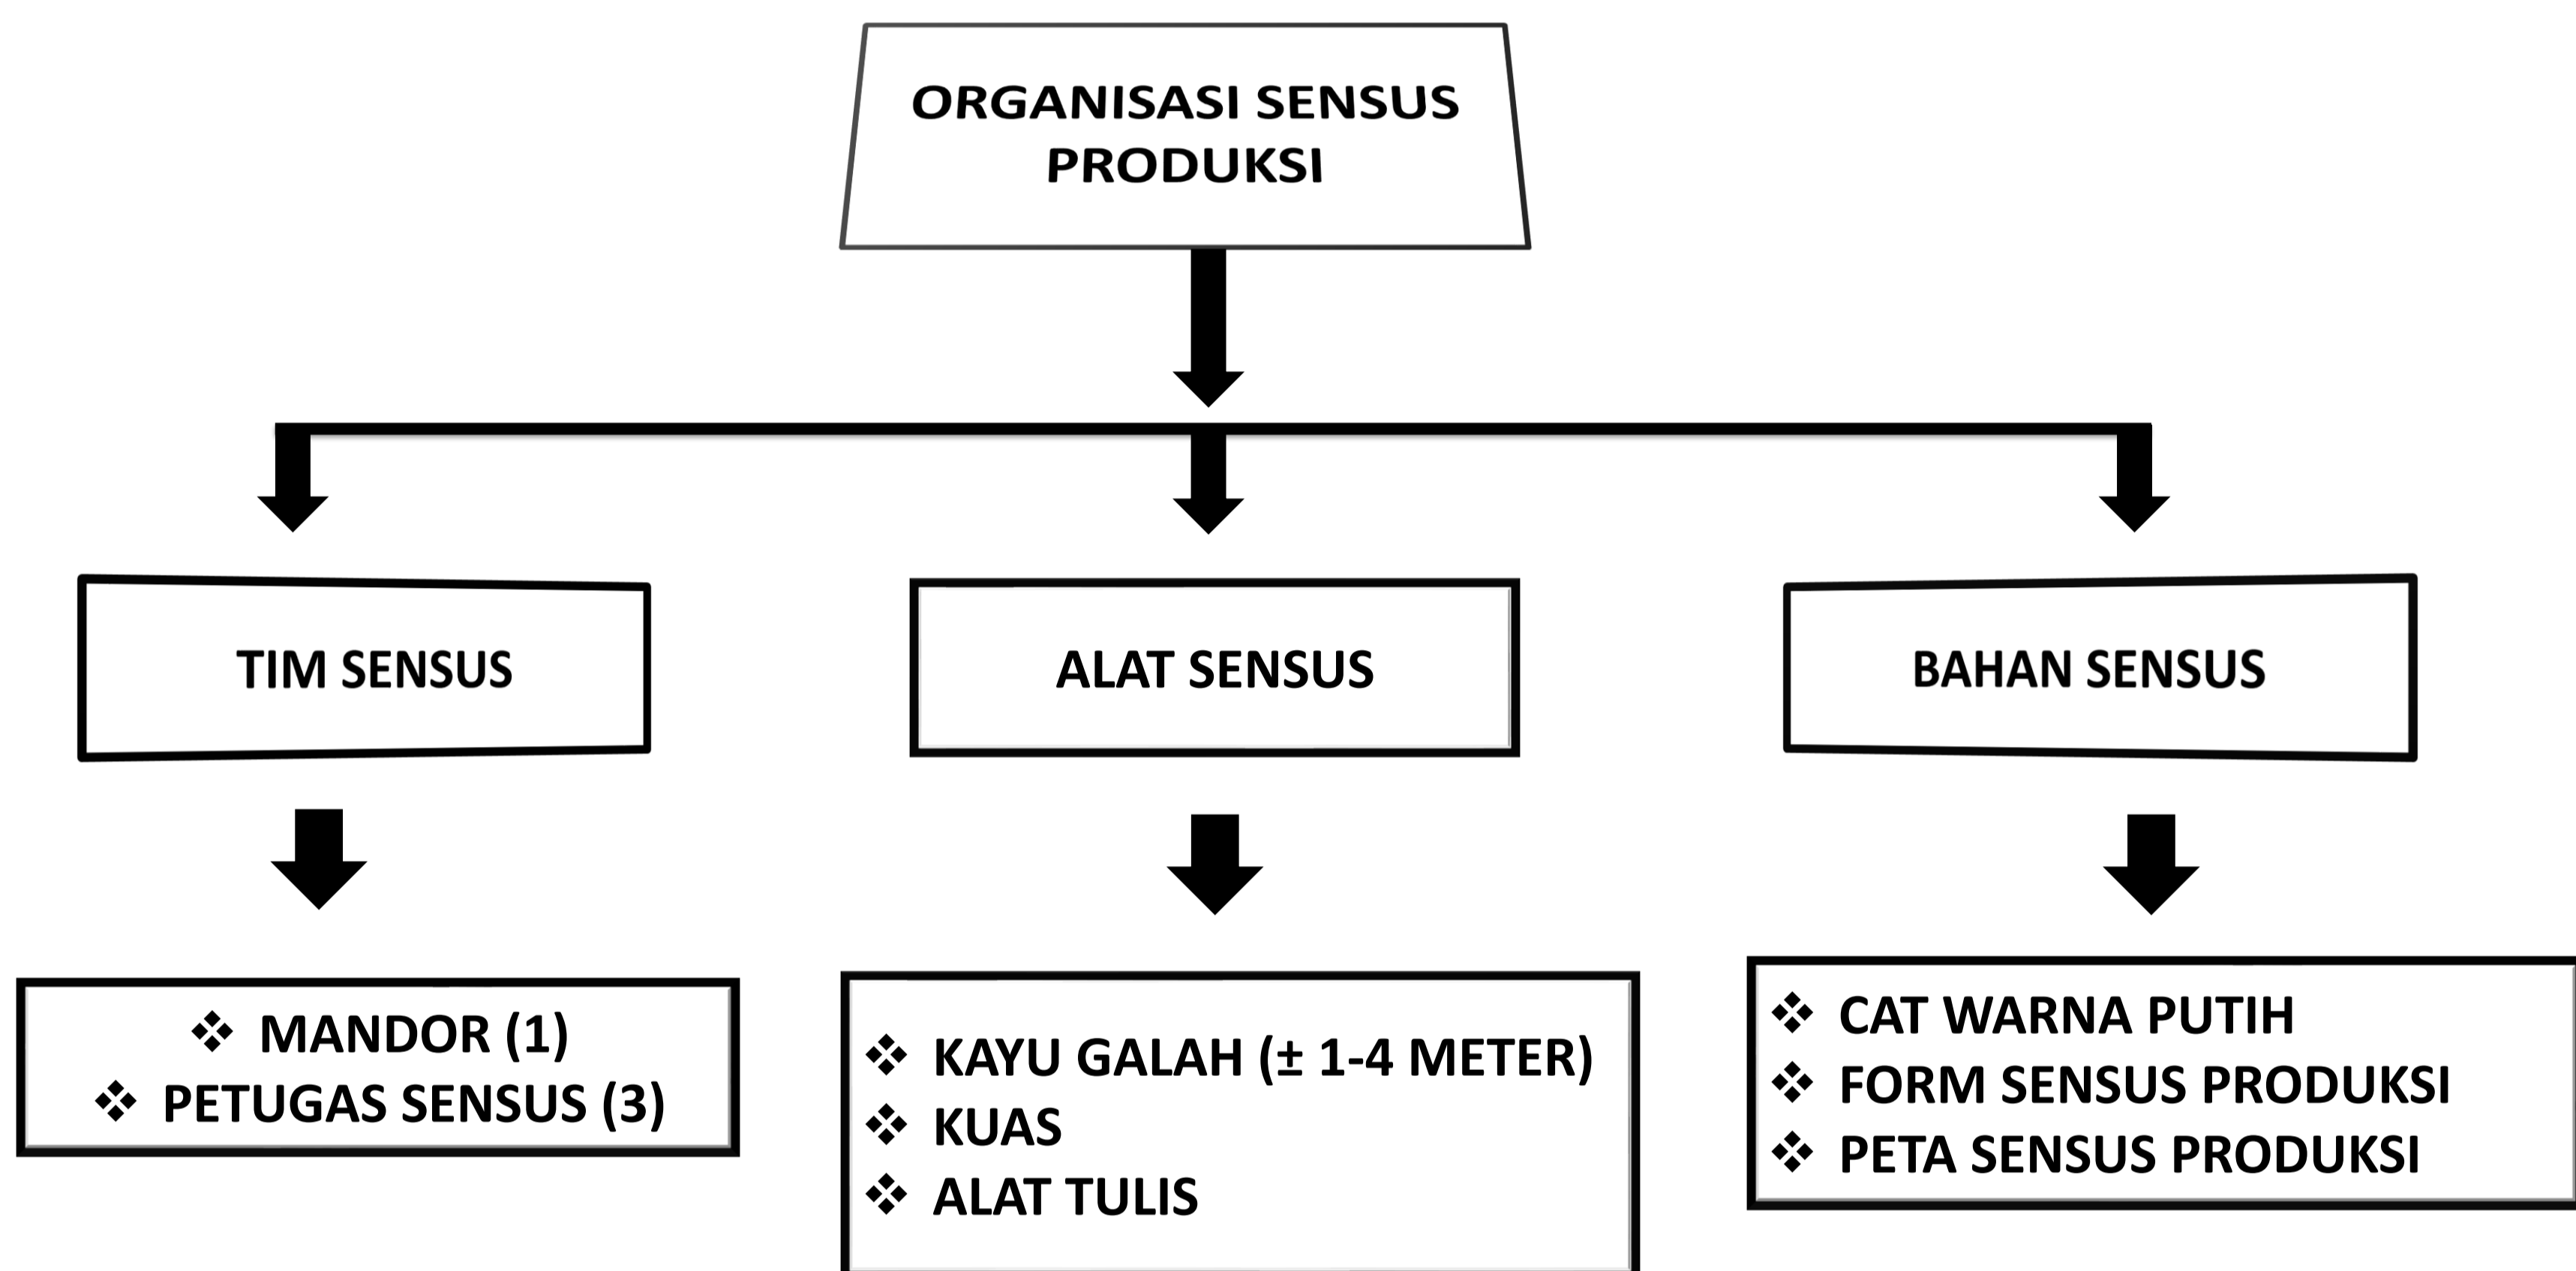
ORGANISASI SENSUS PRODUKSI

TIM SENSUS

ALAT SENSUS

BAHAN SENSUS

❖ MANDOR (1)
❖ PETUGAS SENSUS (3)

❖ KAYU GALAH (± 1-4 METER)
❖ KUAS
❖ ALAT TULIS

❖ CAT WARNA PUTIH
❖ FORM SENSUS PRODUKSI
❖ PETA SENSUS PRODUKSI